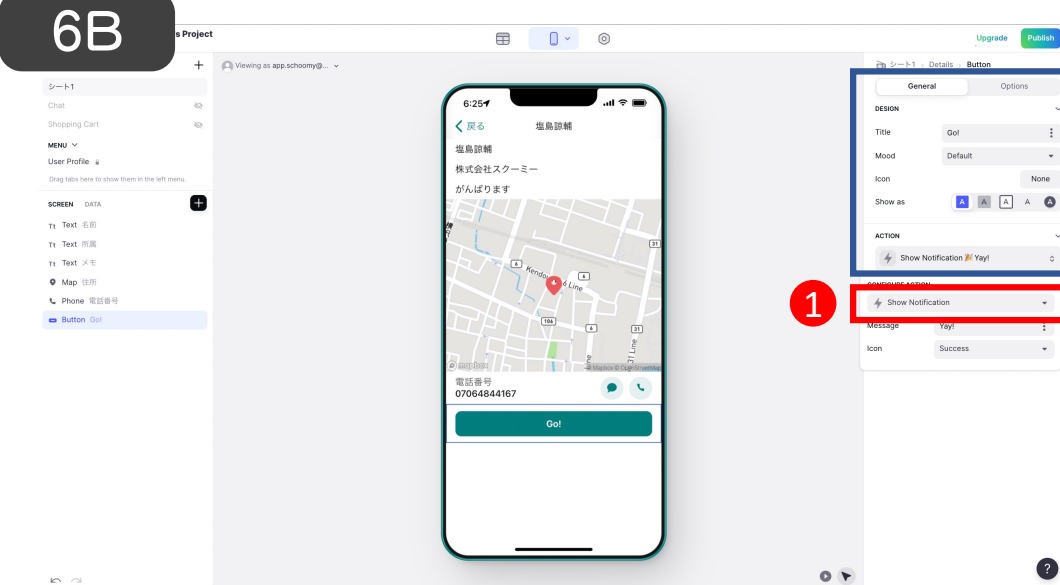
6B

s Project

Upgrade Publish

Viewing as app.schoomy@...

シート1
Chat
Shopping Cart
MENU
User Profile
Drag tabs here to show them in the left menu.

SCREEN DATA
Text 名前
Text 所属
Text メモ
Map 住所
Phone 電話番号
Button Go!

6:25

戻る 塩島諒輔

塩島諒輔

株式会社スクーミー

がんばります

Kendo Line

31

106

電話番号
07064844167

Go!

シート1 › Details › Button

General Options

DESIGN

Title Go!
Mood Default
Icon None
Show as

ACTION

Show Notification 🎉 Yay!

CONFIGURE ACTION

1

Show Notification

Message Yay!

Icon Success

?